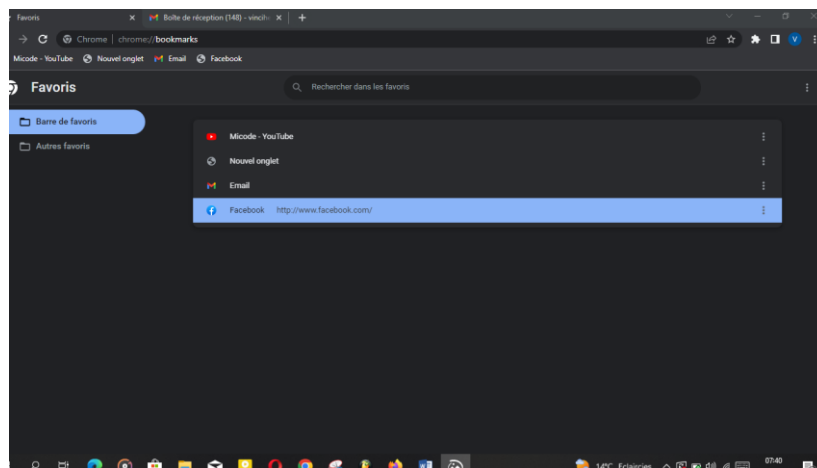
Favoris
Boîte de réception (148) - vincih
Chrome | chrome://bookmarks
Micode - YouTube Nouvel onglet Email Facebook
Favoris
Rechercher dans les favoris
Barre de favoris
Autres favoris
Micode - YouTube
Nouvel onglet
Email
Facebook http://www.facebook.com/
14°C Éclaircies
07:40